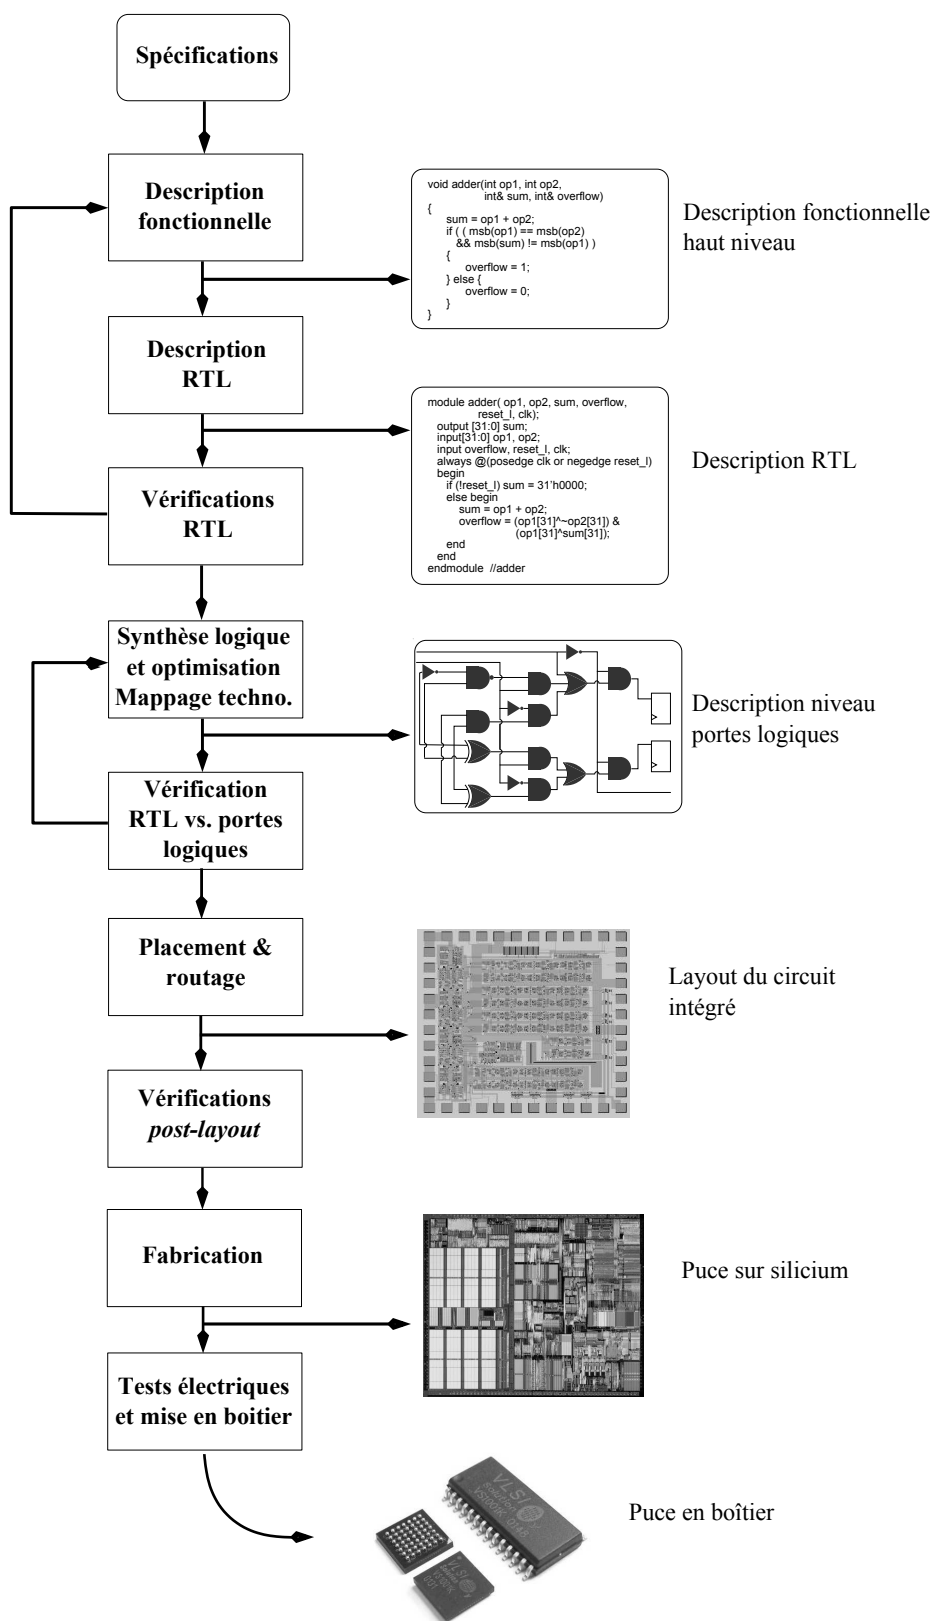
Spécifications

Description fonctionnelle

void adder(int op1, int op2,
int& sum, int& overflow)
{
sum = op1 + op2;
if ( ( msb(op1) == msb(op2)
&& msb(sum) != msb(op1) )
{
overflow = 1;
} else {
overflow = 0;
}
}

Description fonctionnelle haut niveau

Description RTL

module adder( op1, op2, sum, overflow,
reset_l, clk);
output [31:0] sum;
input[31:0] op1, op2;
input overflow, reset_l, clk;
always @(posedge clk or negedge reset_l)
begin
if (!reset_l) sum = 31'h0000;
else begin
sum = op1 + op2;
overflow = (op1[31]^~op2[31]) &
(op1[31]^sum[31]);
end
end
endmodule //adder

Description RTL

Vérifications RTL

Synthèse logique et optimisation Mappage techno.

Description niveau portes logiques

Vérification RTL vs. portes logiques

Placement & routage

Layout du circuit intégré

Vérifications *post-layout*

Fabrication

Puce sur silicium

Tests électriques et mise en boitier

Puce en boîtier